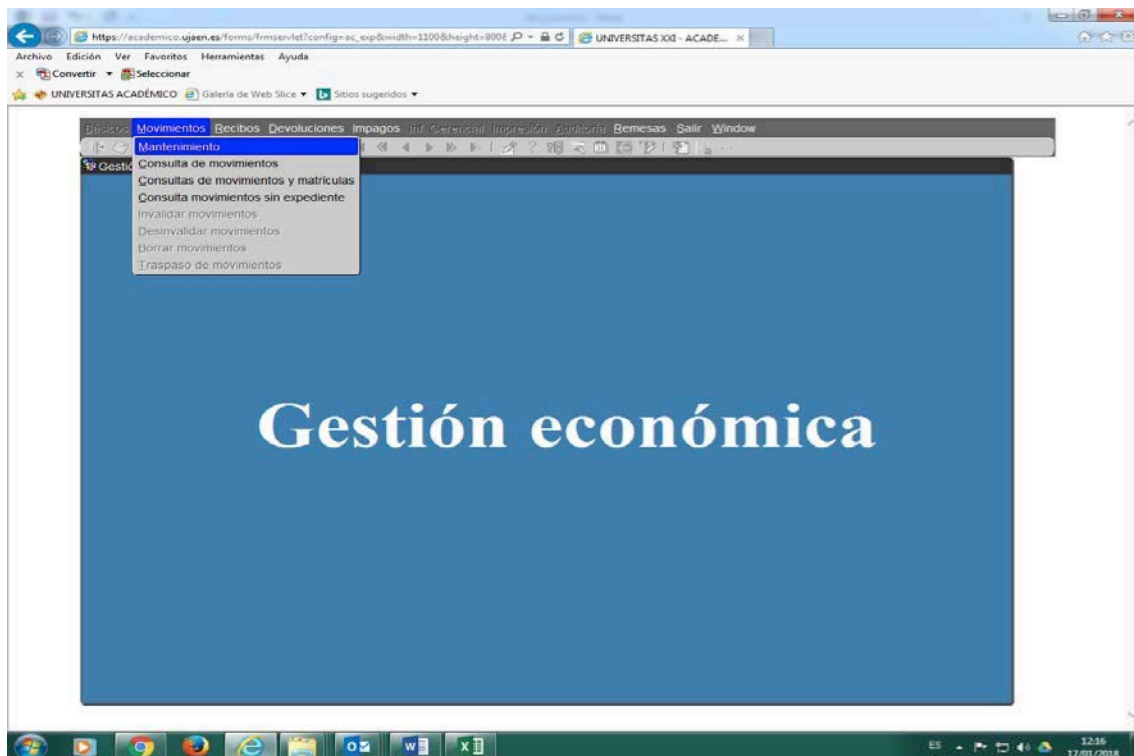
https://academico.ujaen.es/forms/frmservlet?config=ac_exp&width=1100&height=800
UNIVERSITAS XXI - ACADE...

Archivo Edición Ver Favoritos Herramientas Ayuda

Convertir Seleccionar

UNIVERSITAS ACADÉMICO Galería de Web Slice Sitios sugeridos

Básicos Movimientos Recibos Devoluciones Impagos Inf. Gerencial Impresión Auditoría Remesas Salir Window

Gestió

Mantenimiento
Consulta de movimientos
Consultas de movimientos y matrículas
Consulta movimientos sin expediente
Invalidar movimientos
Desinvalidar movimientos
Borrar movimientos
Traspaso de movimientos

Gestión económica

ES 12:36 17/01/2018